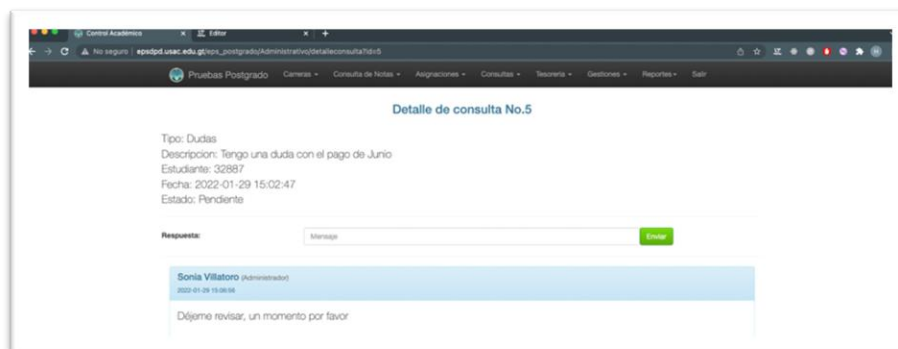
Control Académico
Editor
No seguro | epsdpd.usac.edu.gt/eps_postgrado/Administrativo/detalleconsulta?id=5
Pruebas Postgrado Carreras Consulta de Notas Asignaciones Consultas Tesoreria Gestiones Reportes Salir

Detalle de consulta No.5

Tipo: Dudas
Descripcion: Tengo una duda con el pago de Junio
Estudiante: 32887
Fecha: 2022-01-29 15:02:47
Estado: Pendiente

Respuesta: Mensaje Enviar

Sonia Villatoro (Administrador)
2022-01-29 15:06:58
Déjeme revisar, un momento por favor